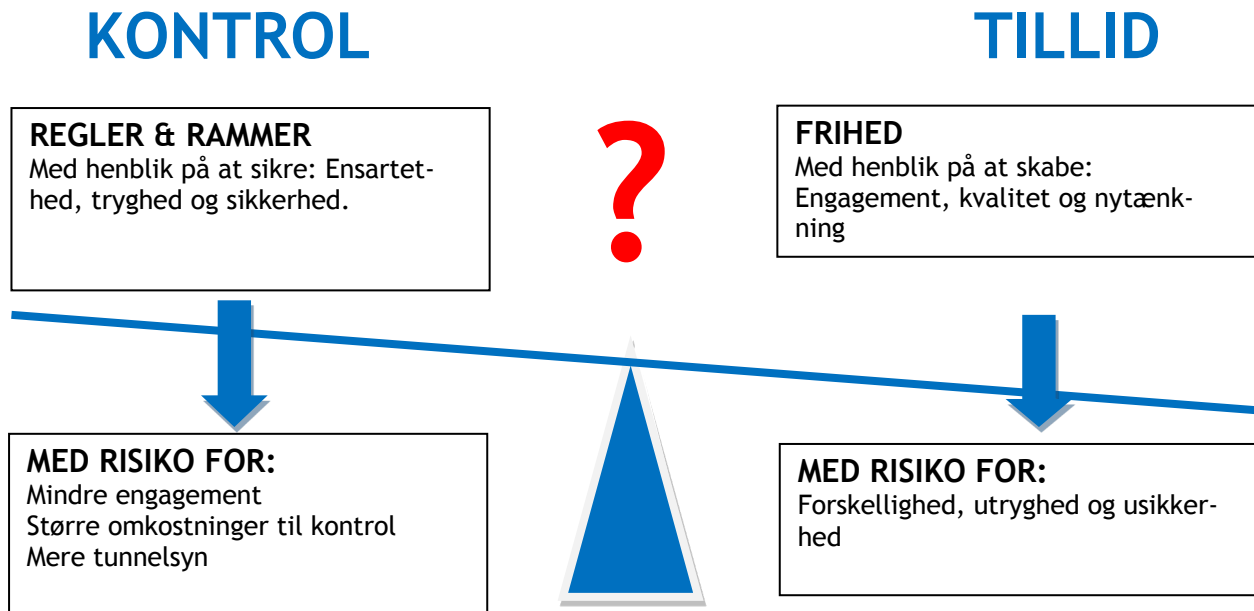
KONTROL

TILLID

REGLER & RAMMER
Med henblik på at sikre: Ensartethed, tryghed og sikkerhed.

?

FRIHED
Med henblik på at skabe: Engagement, kvalitet og nytænkning

MED RISIKO FOR:
Mindre engagement
Større omkostninger til kontrol
Mere tunnelsyn

MED RISIKO FOR:
Forskellighed, utryghed og usikkerhed